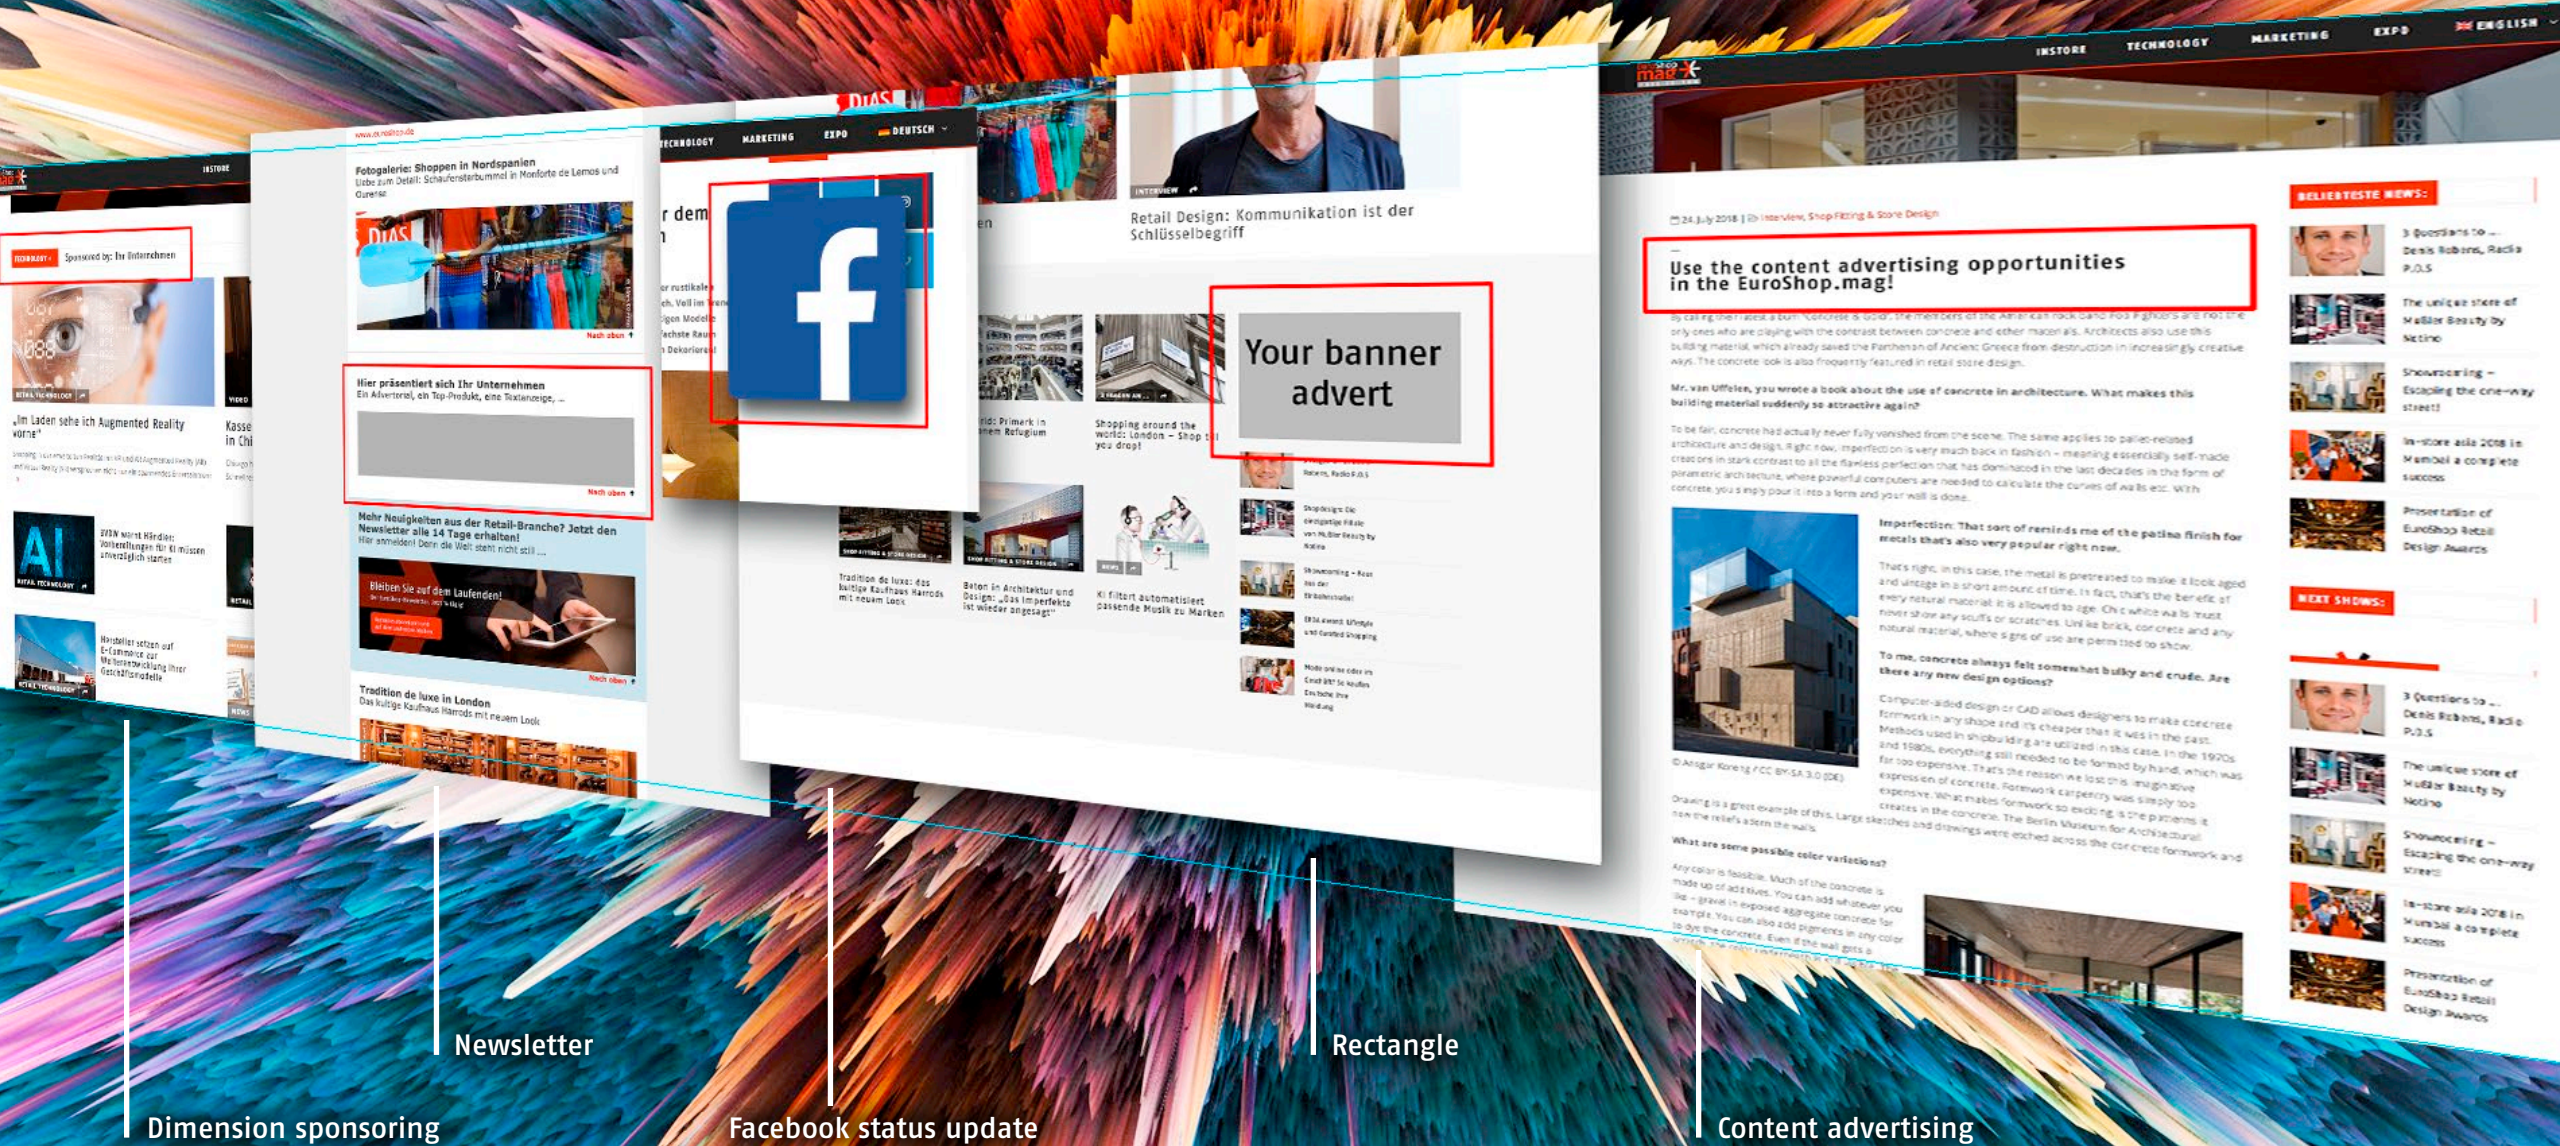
INSTORE TECHNOLOGY MARKETING EXPO ENGLISH

Sponsored by: Ihr Unternehmen

„Im Laden sehe ich Augmented Reality vorne"

Fotogalerie: Shoppen in Nordspanien

Hier präsentiert sich Ihr Unternehmen
Ein Advertorial, ein Top-Produkt, eine Textanzeige, ...

Mehr Neuigkeiten aus der Retail-Branche? Jetzt den Newsletter alle 14 Tage erhalten!
Hier anmelden! Denn die Welt steht nicht still ...

Bleiben Sie auf dem Laufenden!

Tradition de luxe in London
Das kultige Kaufhaus Harrods mit neuem Look

TECHNOLOGY MARKETING EXPO DEUTSCH

Retail Design: Kommunikation ist der Schlüsselbegriff

Your banner advert

Shopping around the world: London – Shop till you drop!

Tradition de luxe: das kultige Kaufhaus Harrods mit neuem Look

Beton in Architektur und Design: „Das Imperfekte ist wieder angesagt"

KI filtert automatisiert passende Musik zu Marken

24 July 2018 | Interview, Shop Fitting & Store Design

Use the content advertising opportunities in the EuroShop.mag!

Mr. van Uffelen, you wrote a book about the use of concrete in architecture. What makes this building material suddenly so attractive again?

BELIEBTESTE NEWS:

3 Questions to ... Denis Roberts, Radio P.O.S

The unique store of Müller Beauty by Natino

Showrooming – Escaping the one-way street!

In-store asia 2018 in Mumbai a complete success

Presentation of EuroShop Retail Design Awards

NEXT SHOWS:

Dimension sponsoring

Newsletter

Facebook status update

Rectangle

Content advertising